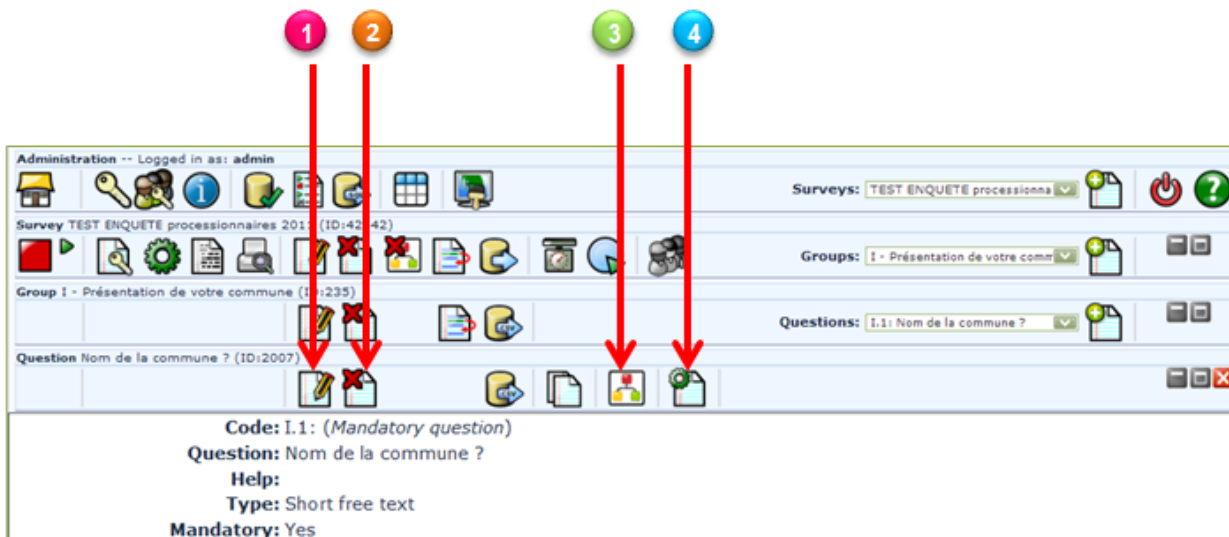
1
2
3
4

Administration -- Logged in as: admin

Surveys: TEST ENQUETE processionna

Survey TEST ENQUETE processionnaires 201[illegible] (ID:42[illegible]42)

Groups: I - Présentation de votre comm

Group I - Présentation de votre commune (I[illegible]:235)

Questions: I.1: Nom de la commune ?

Question Nom de la commune ? (ID:2007)

Code: I.1: (*Mandatory question*)
Question: Nom de la commune ?
Help:
Type: Short free text
Mandatory: Yes